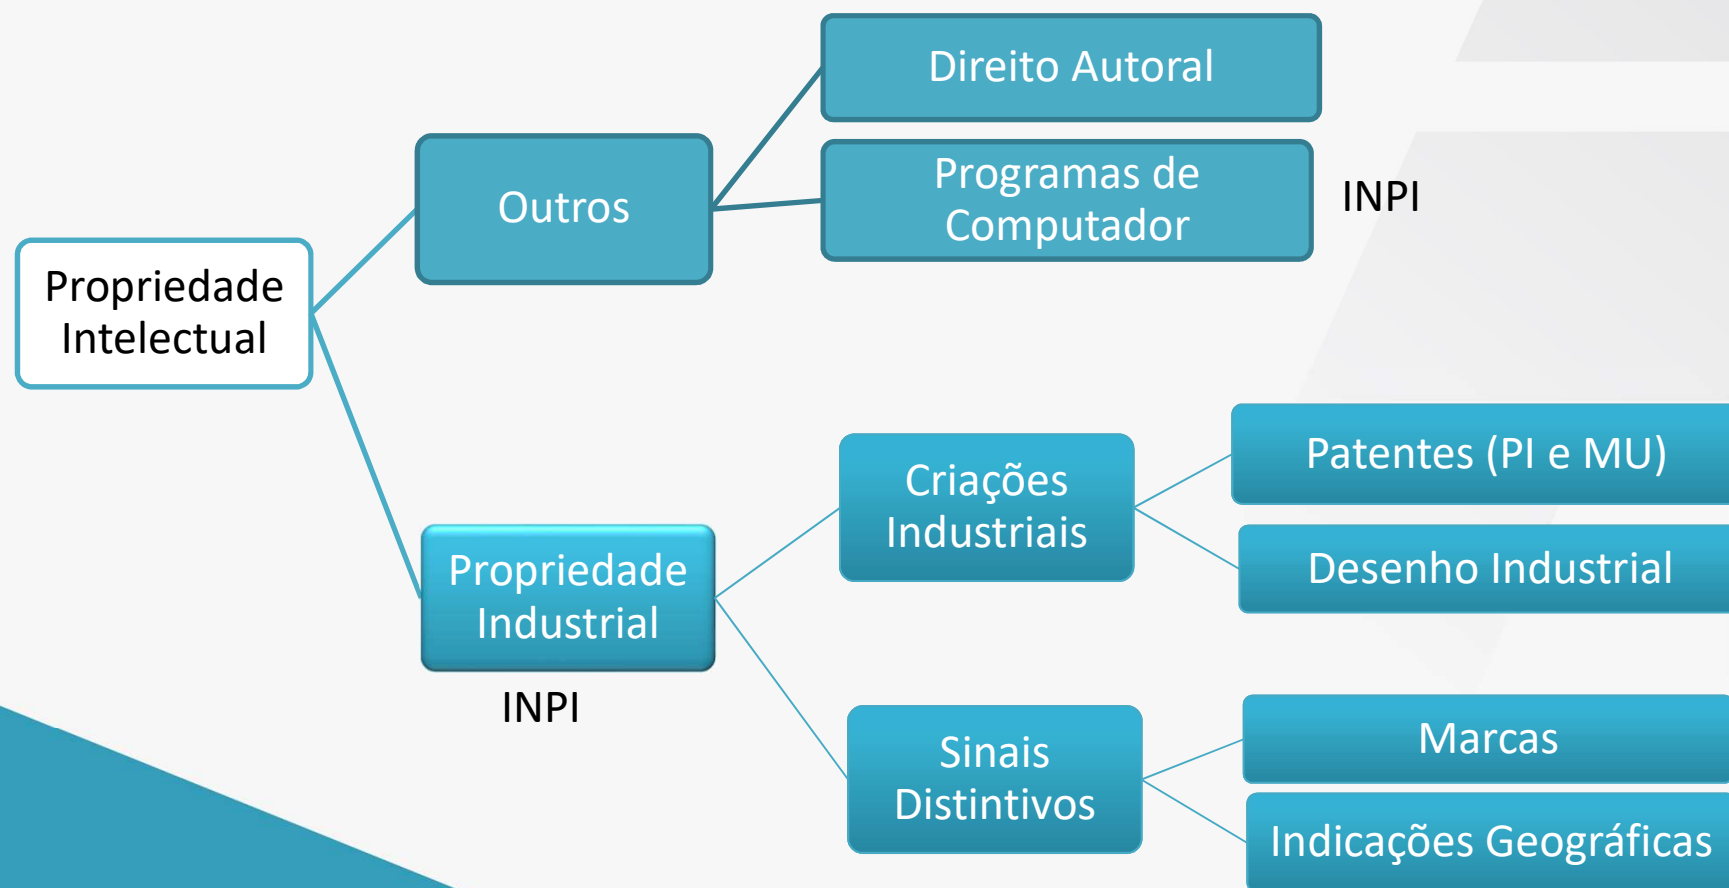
Propriedade Intelectual

Outros

Direito Autoral

Programas de Computador

INPI

Propriedade Industrial

INPI

Criações Industriais

Patentes (PI e MU)

Desenho Industrial

Sinais Distintivos

Marcas

Indicações Geográficas